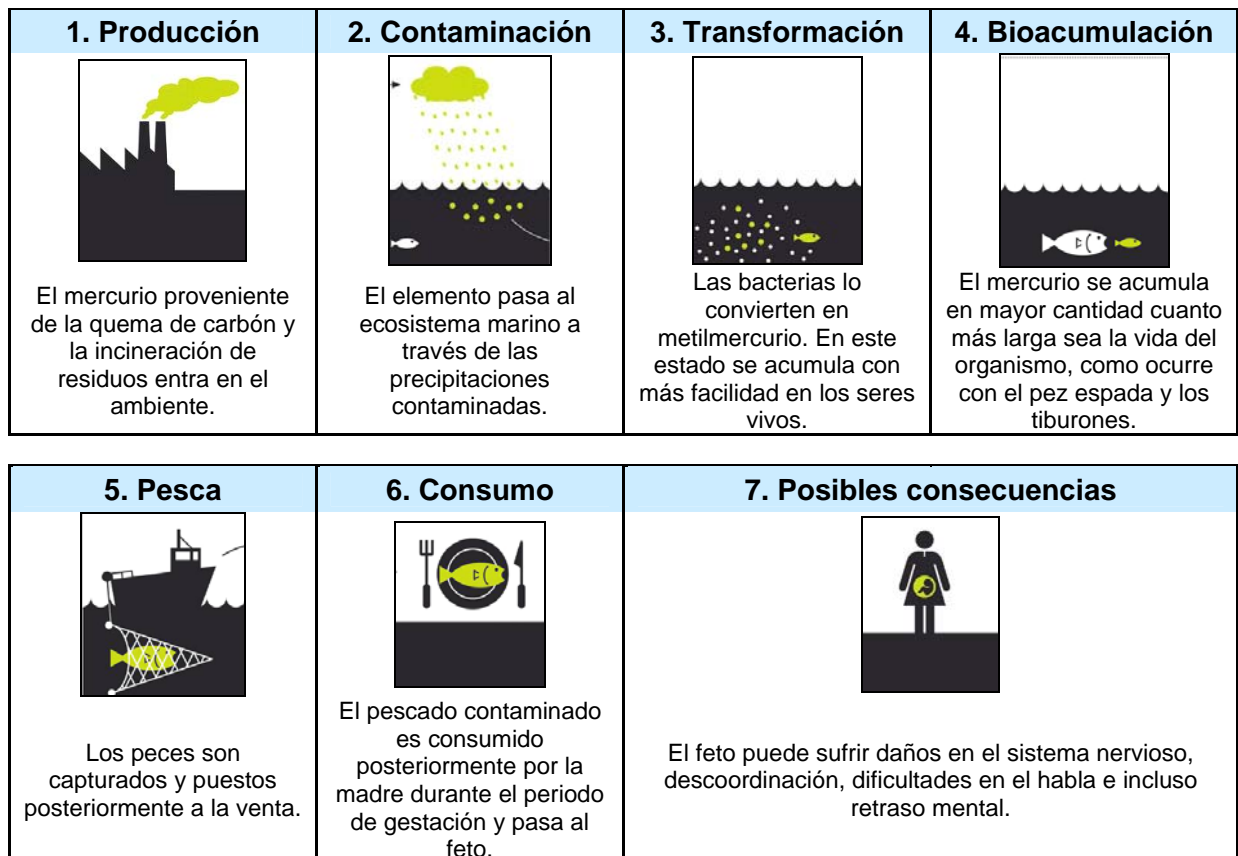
| 1. Producción | 2. Contaminación | 3. Transformación | 4. Bioacumulación |
|---|---|---|---|
| El mercurio proveniente de la quema de carbón y la incineración de residuos entra en el ambiente. | El elemento pasa al ecosistema marino a través de las precipitaciones contaminadas. | Las bacterias lo convierten en metilmercurio. En este estado se acumula con más facilidad en los seres vivos. | El mercurio se acumula en mayor cantidad cuanto más larga sea la vida del organismo, como ocurre con el pez espada y los tiburones. |

| 5. Pesca | 6. Consumo | 7. Posibles consecuencias |
|---|---|---|
| Los peces son capturados y puestos posteriormente a la venta. | El pescado contaminado es consumido posteriormente por la madre durante el periodo de gestación y pasa al feto. | El feto puede sufrir daños en el sistema nervioso, descoordinación, dificultades en el habla e incluso retraso mental. |